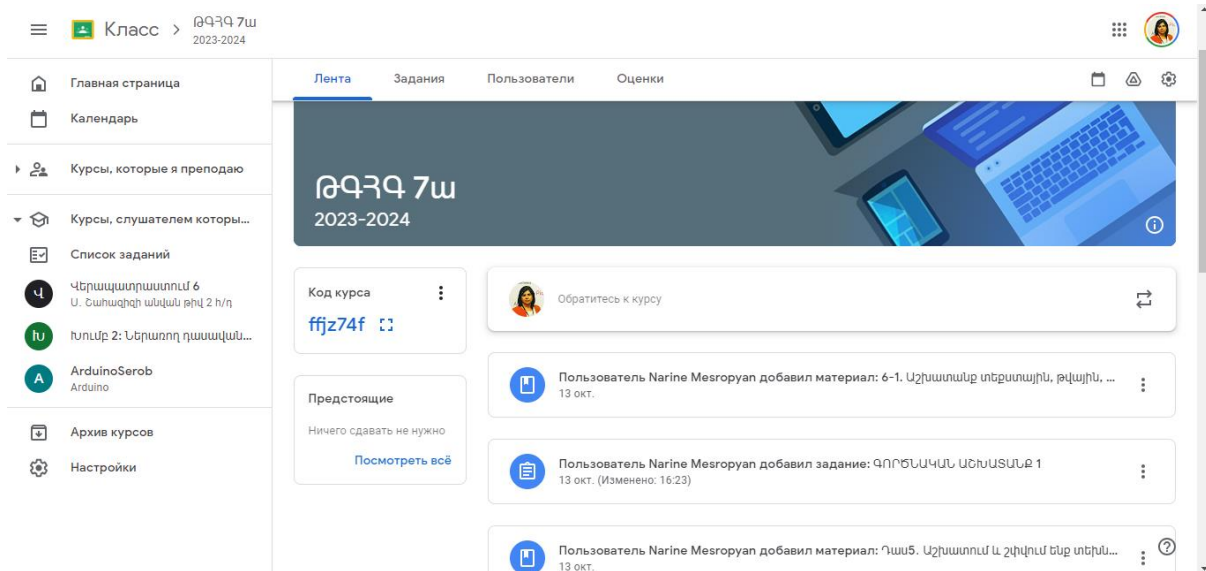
Класс > ԹԳՀԳ 7ա
2023-2024

Главная страница
Календарь
Курсы, которые я преподаю
Курсы, слушателем которы...
Список заданий
Վերապատրաստում 6
Ս. Շահազիզի անվան թիվ 2 հ/դ
Խումբ 2: Ներառող դասավան...
ArduinoSerob
Arduino
Архив курсов
Настройки

Лента Задания Пользователи Оценки

ԹԳՀԳ 7ա
2023-2024

Код курса
ffjz74f

Предстоящие
Ничего сдавать не нужно
Посмотреть всё

Обратитесь к курсу

Пользователь Narine Mesropyan добавил материал: 6-1. Աշխատանք տեքստային, թվային, ...
13 окт.

Пользователь Narine Mesropyan добавил задание: ԳՈՐԾՆԱԿԱՆ ԱՇԽԱՏԱՆՔ 1
13 окт. (Изменено: 16:23)

Пользователь Narine Mesropyan добавил материал: Դաս5. Աշխատում և շփվում ենք տեխն...
13 окт.